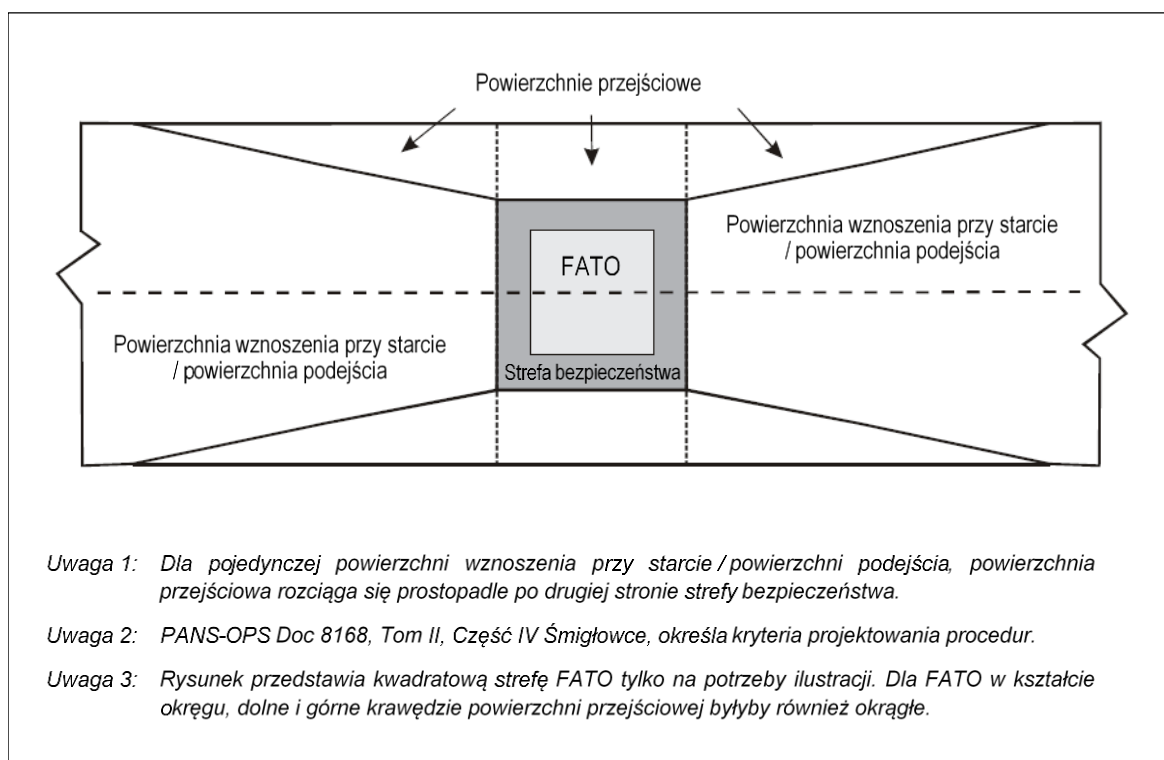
Powierzchnie przejściowe

Powierzchnia wznoszenia przy starcie / powierzchnia podejścia

FATO

Powierzchnia wznoszenia przy starcie / powierzchnia podejścia

Strefa bezpieczeństwa

Uwaga 1: Dla pojedynczej powierzchni wznoszenia przy starcie / powierzchni podejścia, powierzchnia przejściowa rozciąga się prostopadle po drugiej stronie strefy bezpieczeństwa.

Uwaga 2: PANS-OPS Doc 8168, Tom II, Część IV Śmigłowce, określa kryteria projektowania procedur.

Uwaga 3: Rysunek przedstawia kwadratową strefę FATO tylko na potrzeby ilustracji. Dla FATO w kształcie okręgu, dolne i górne krawędzie powierzchni przejściowej byłyby również okrągłe.